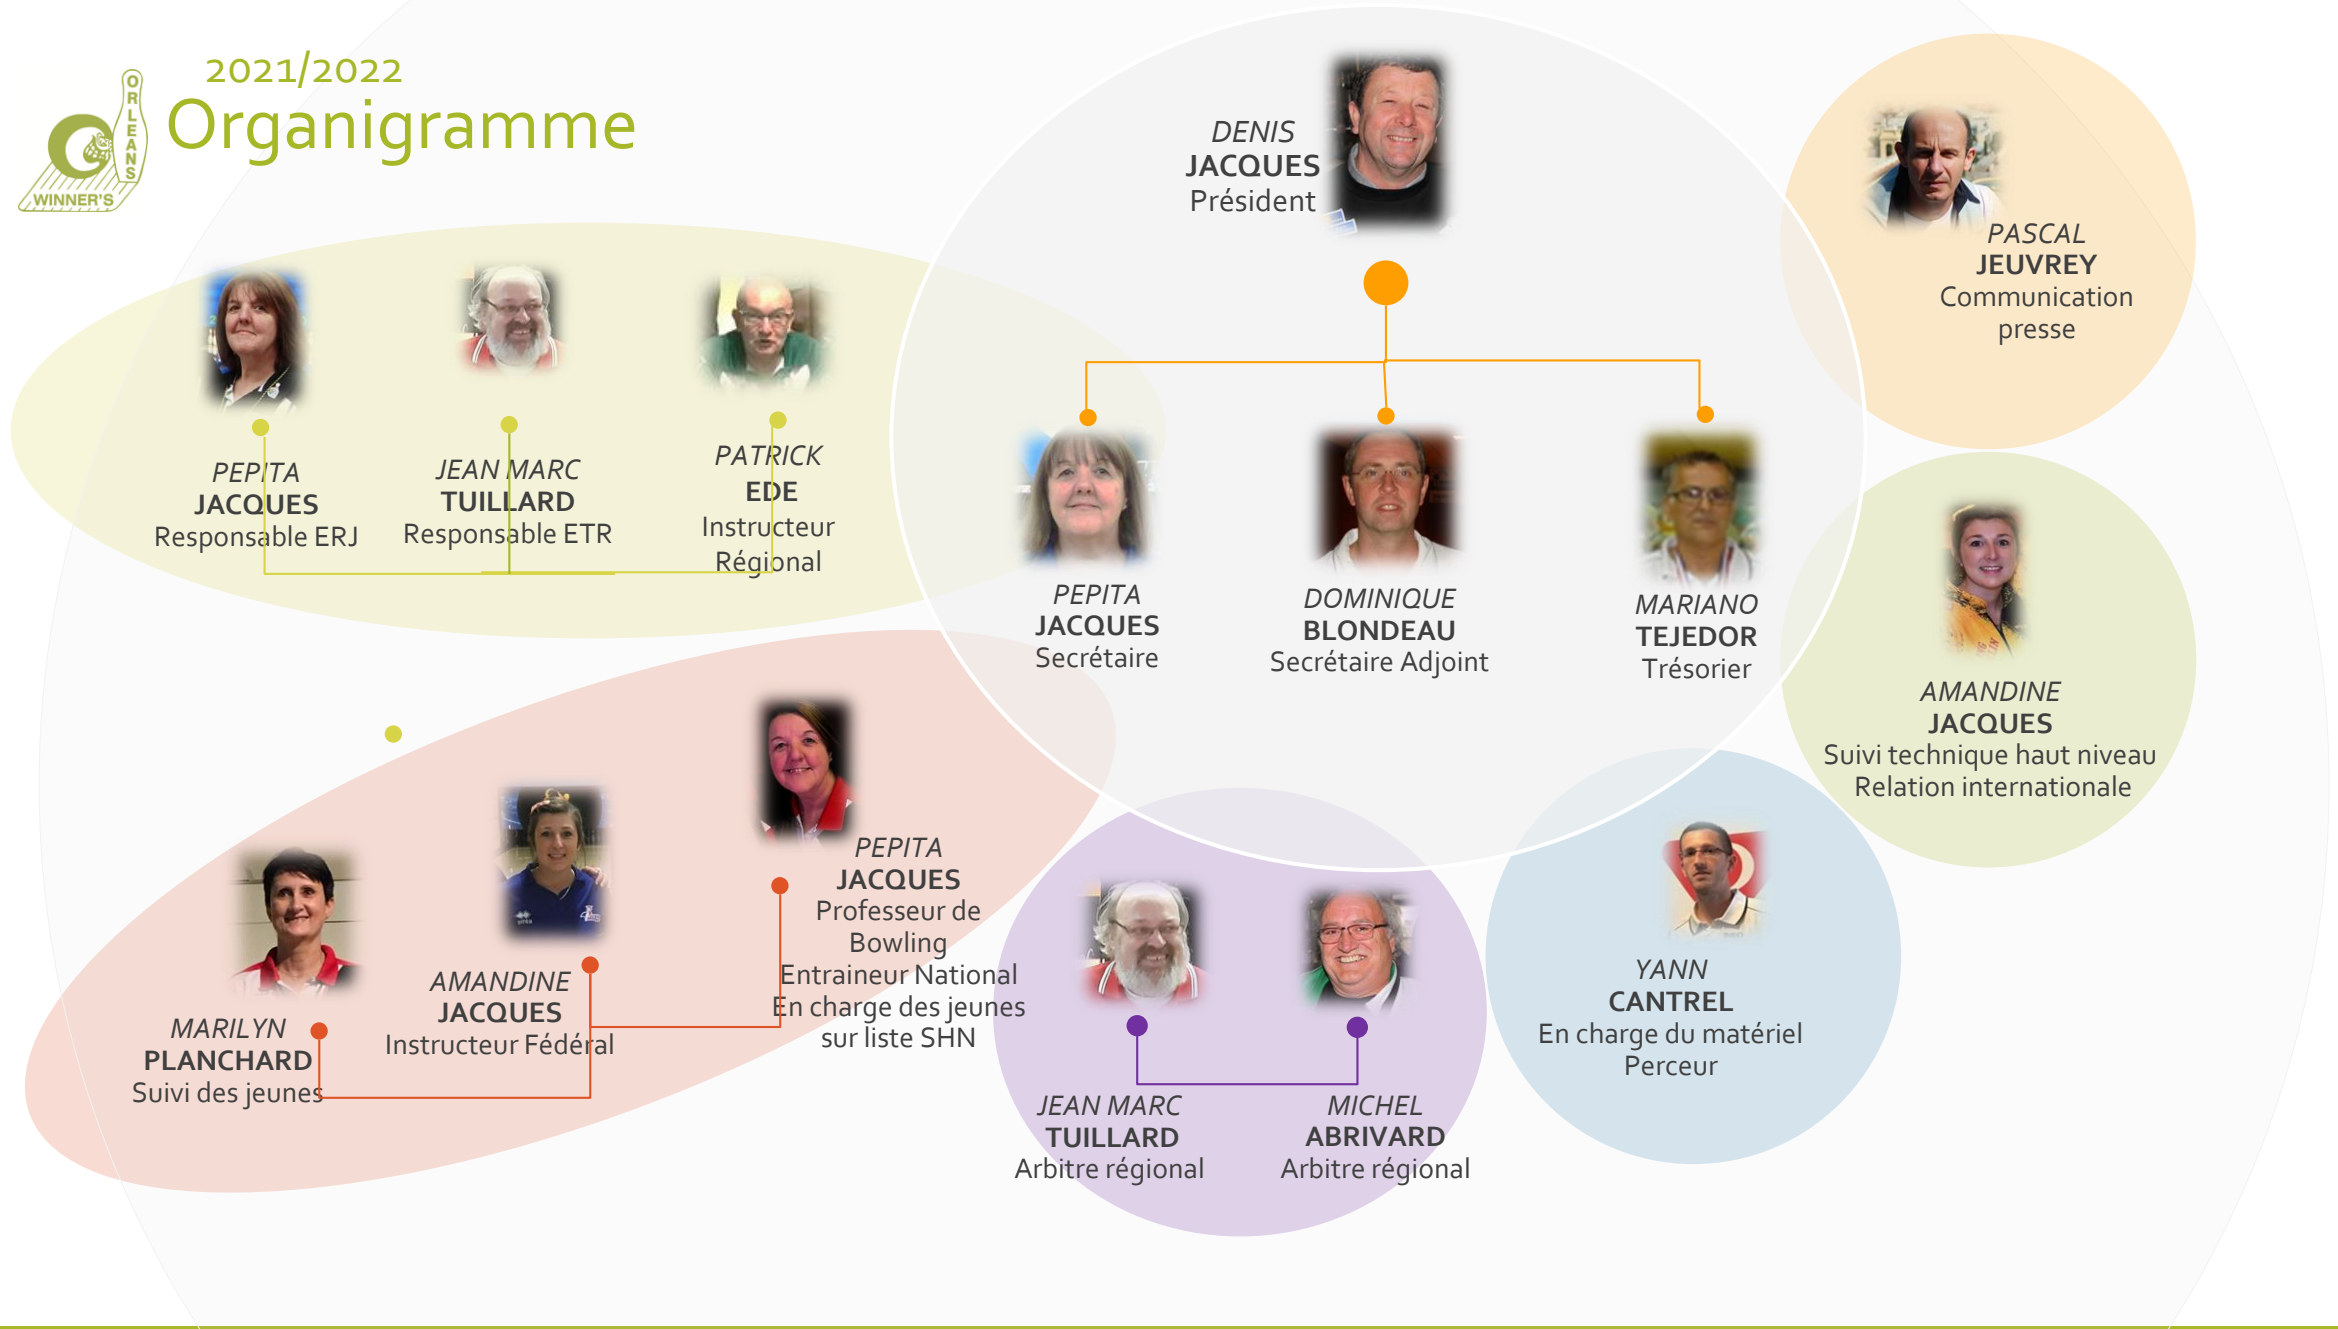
ORLEANS
WINNER'S

2021/2022
Organigramme

DENIS
JACQUES
Président

PASCAL
JEUVREY
Communication presse

PEPITA
JACQUES
Responsable ERJ

JEAN MARC
TUILLARD
Responsable ETR

PATRICK
EDE
Instructeur Régional

PEPITA
JACQUES
Secrétaire

DOMINIQUE
BLONDEAU
Secrétaire Adjoint

MARIANO
TEJEDOR
Trésorier

AMANDINE
JACQUES
Suivi technique haut niveau
Relation internationale

PEPITA
JACQUES
Professeur de Bowling
Entraineur National
En charge des jeunes sur liste SHN

AMANDINE
JACQUES
Instructeur Fédéral

MARILYN
PLANCHARD
Suivi des jeunes

JEAN MARC
TUILLARD
Arbitre régional

MICHEL
ABRIVARD
Arbitre régional

YANN
CANTREL
En charge du matériel
Perceur